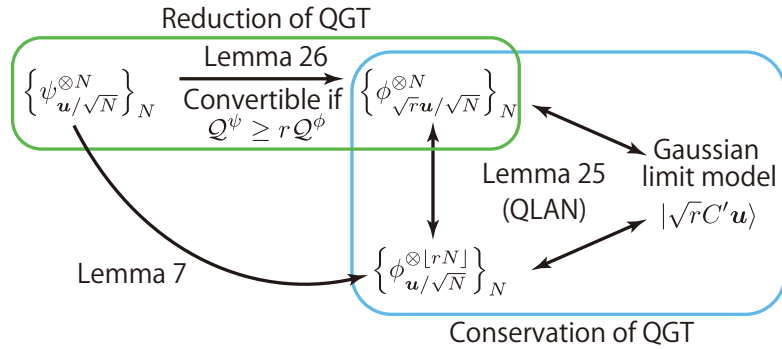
Reduction of QGT

$\left\{\psi^{\otimes N}_{\boldsymbol{u}/\sqrt{N}}\right\}_N$

Lemma 26

Convertible if $\mathcal{Q}^{\psi} \geq r\mathcal{Q}^{\phi}$

$\left\{\phi^{\otimes N}_{\sqrt{r}\boldsymbol{u}/\sqrt{N}}\right\}_N$

Gaussian limit model $|\sqrt{r}C'\boldsymbol{u}\rangle$

Lemma 25 (QLAN)

Lemma 7

$\left\{\phi^{\otimes \lfloor rN \rfloor}_{\boldsymbol{u}/\sqrt{N}}\right\}_N$

Conservation of QGT